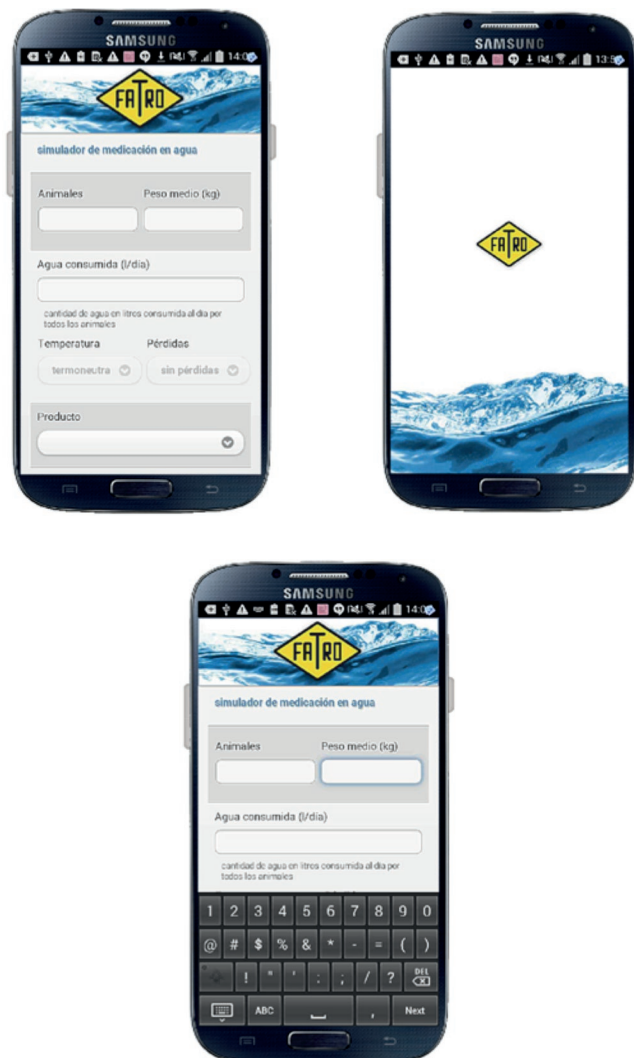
SAMSUNG
14:0

FATRO

simulador de medicación en agua

Animales

Peso medio (kg)

Agua consumida (l/día)

cantidad de agua en litros consumida al día por todos los animales

Temperatura

Pérdidas

termoneutra

sin pérdidas

Producto

SAMSUNG
13:5

FATRO

SAMSUNG
14:0

FATRO

simulador de medicación en agua

Animales

Peso medio (kg)

Agua consumida (l/día)

cantidad de agua en litros consumida al día por todos los animales

1 2 3 4 5 6 7 8 9 0

@ # $ % & * - = ( )

! " ' : ; / ?

DEL

ABC

,

Next